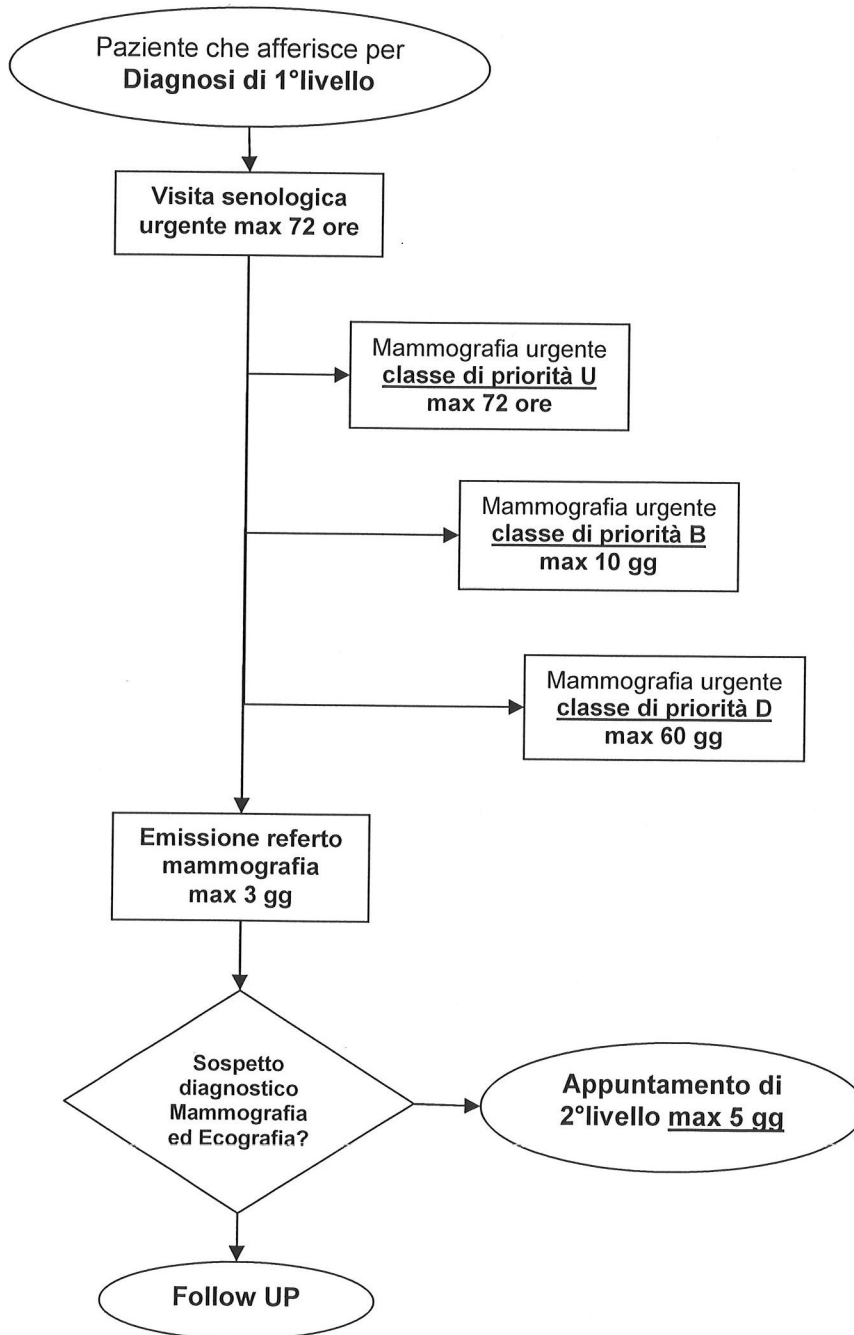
Paziente che afferisce per
**Diagnosi di 1°livello**

**Visita senologica urgente max 72 ore**

Mammografia urgente
**classe di priorità U**
**max 72 ore**

Mammografia urgente
**classe di priorità B**
**max 10 gg**

Mammografia urgente
**classe di priorità D**
**max 60 gg**

**Emissione referto mammografia max 3 gg**

**Sospetto diagnostico Mammografia ed Ecografia?**

**Appuntamento di 2°livello max 5 gg**

**Follow UP**